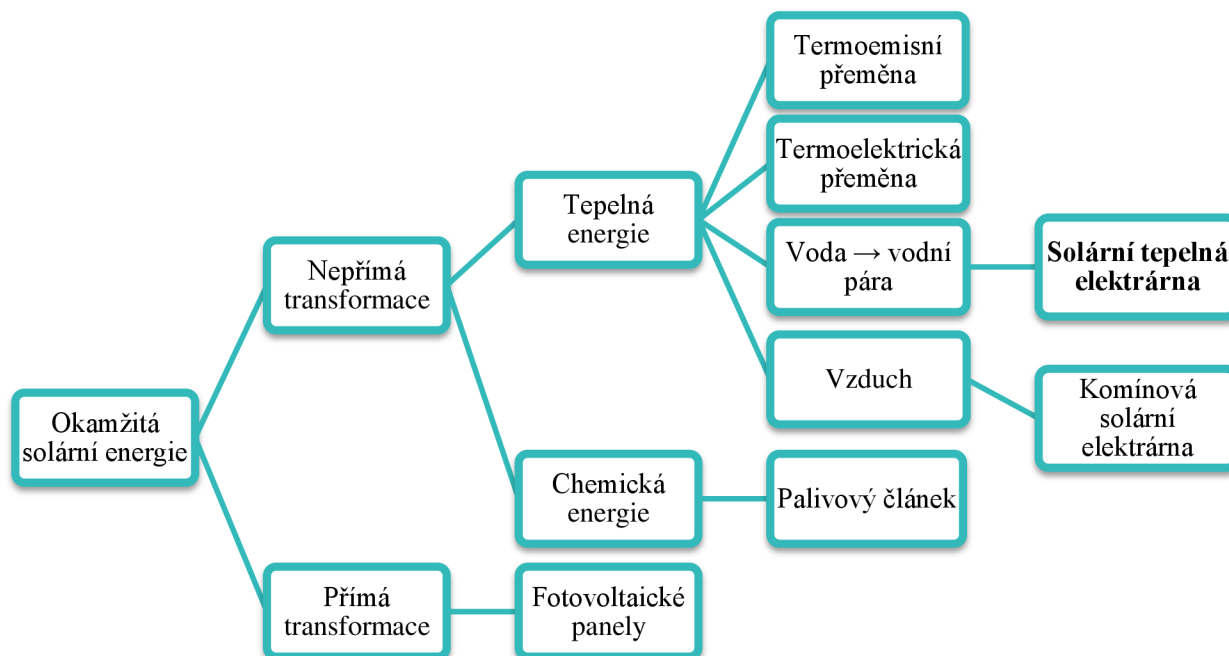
Okamžitá solární energie

Nepřímá transformace

Tepelná energie

Termoemisní přeměna

Termoelektrická přeměna

Voda → vodní pára

Solární tepelná elektrárna

Vzduch

Komínová solární elektrárna

Chemická energie

Palivový článek

Přímá transformace

Fotovoltaické panely